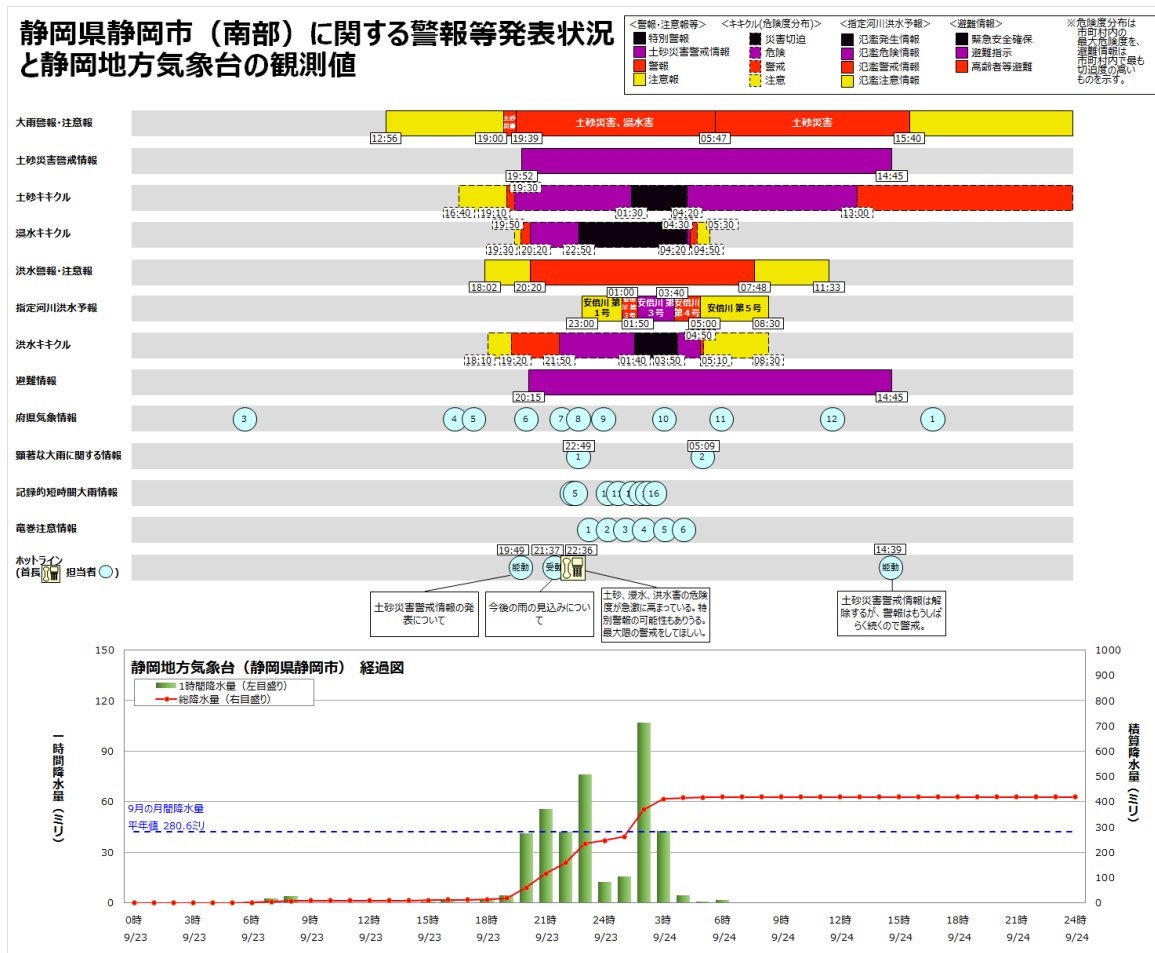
静岡県静岡市（南部）に関する警報等発表状況と静岡地方気象台の観測値

<警報・注意報等>
特別警報
土砂災害警戒情報
警報
注意報

<キキクル(危険度分布)>
災害切迫
危険
警戒
注意

<指定河川洪水予報>
氾濫発生情報
氾濫危険情報
氾濫警戒情報
氾濫注意情報

<避難情報>
緊急安全確保
避難指示
高齢者等避難

※危険度分布は市町村内の最大危険度を、避難情報は市町村内で最も切迫度の高いものを示す。

大雨警報・注意報
12:56 19:00 土砂災害 19:39 土砂災害、浸水害 05:47 土砂災害 15:40

土砂災害警戒情報
19:52 14:45

土砂キキクル
16:40 19:10 19:30 01:30 04:20 13:00

浸水キキクル
19:50 19:30 20:20 22:50 04:30 04:20 04:50 05:30

洪水警報・注意報
18:02 20:20 07:48 11:33

指定河川洪水予報
01:00 03:40 安倍川 第1号 第2号 安倍川 第3号 安倍川 第4号 安倍川 第5号 23:00 01:50 05:00 08:30

洪水キキクル
18:10 19:20 21:50 01:40 03:50 04:50 05:10 08:30

避難情報
20:15 14:45

府県気象情報
3 4 5 6 7 8 9 10 11 12 1

顕著な大雨に関する情報
22:49 1 05:09 2

記録的短時間大雨情報
5 1 1 16

竜巻注意情報
1 2 3 4 5 6

ホットライン（首長 担当者 ）
19:49 能動 21:37 受動 22:36 14:39 能動

土砂災害警戒情報の発表について

今後の雨の見込みについて

土砂、浸水、洪水害の危険度が急激に高まっている。特別警報の可能性もありうる。最大限の警戒をしてほしい。

土砂災害警戒情報は解除するが、警報はもうしばらく続くので警戒。

静岡地方気象台（静岡県静岡市） 経過図
1時間降水量（左目盛り）
総降水量（右目盛り）
9月の月間降水量
平年値 280.6ミリ

一時間降水量（ミリ）
積算降水量（ミリ）

150 120 90 60 30 0
1000 900 800 700 600 500 400 300 200 100 0

0時 9/23
3時 9/23
6時 9/23
9時 9/23
12時 9/23
15時 9/23
18時 9/23
21時 9/23
24時 9/23
3時 9/24
6時 9/24
9時 9/24
12時 9/24
15時 9/24
18時 9/24
21時 9/24
24時 9/24